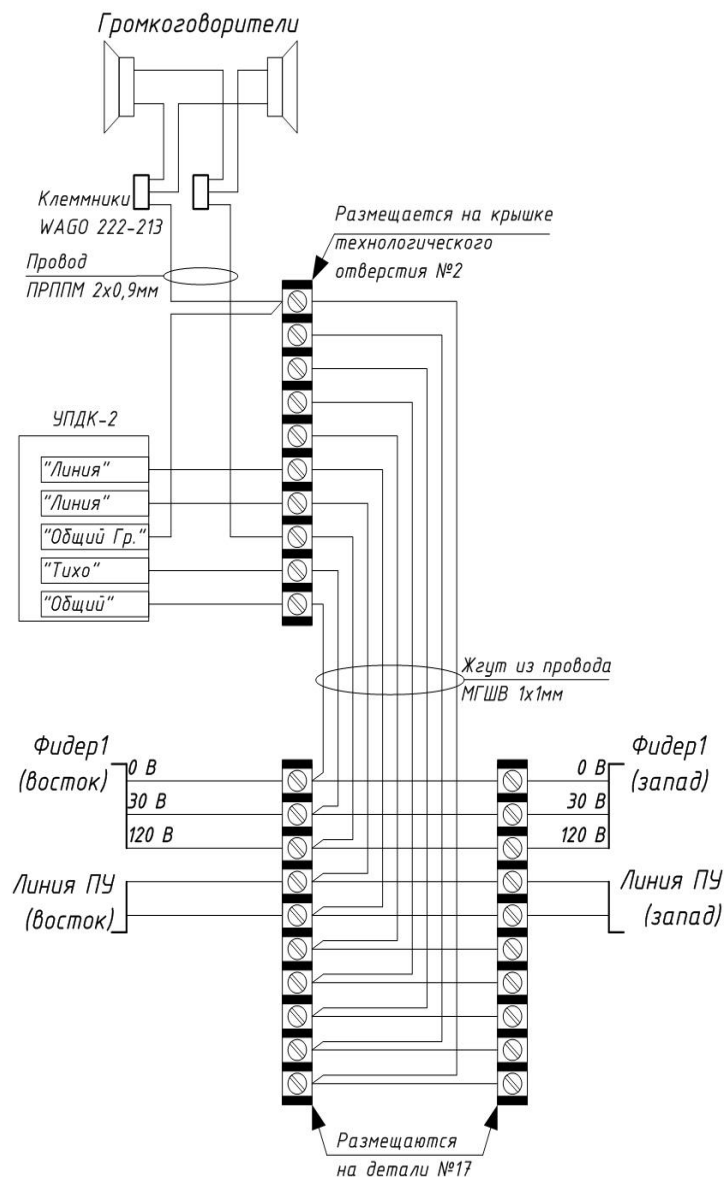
Громкоговорители

Клеммники WAGO 222-213

Провод ПРППМ 2х0,9мм

Размещается на крышке технологического отверстия №2

УПДК-2

"Линия"

"Линия"

"Общий Гр."

"Тихо"

"Общий"

Жгут из провода МГШВ 1х1мм

Фидер1 (восток)

0 В

30 В

120 В

Фидер1 (запад)

0 В

30 В

120 В

Линия ПУ (восток)

Линия ПУ (запад)

Размещаются на детали №17